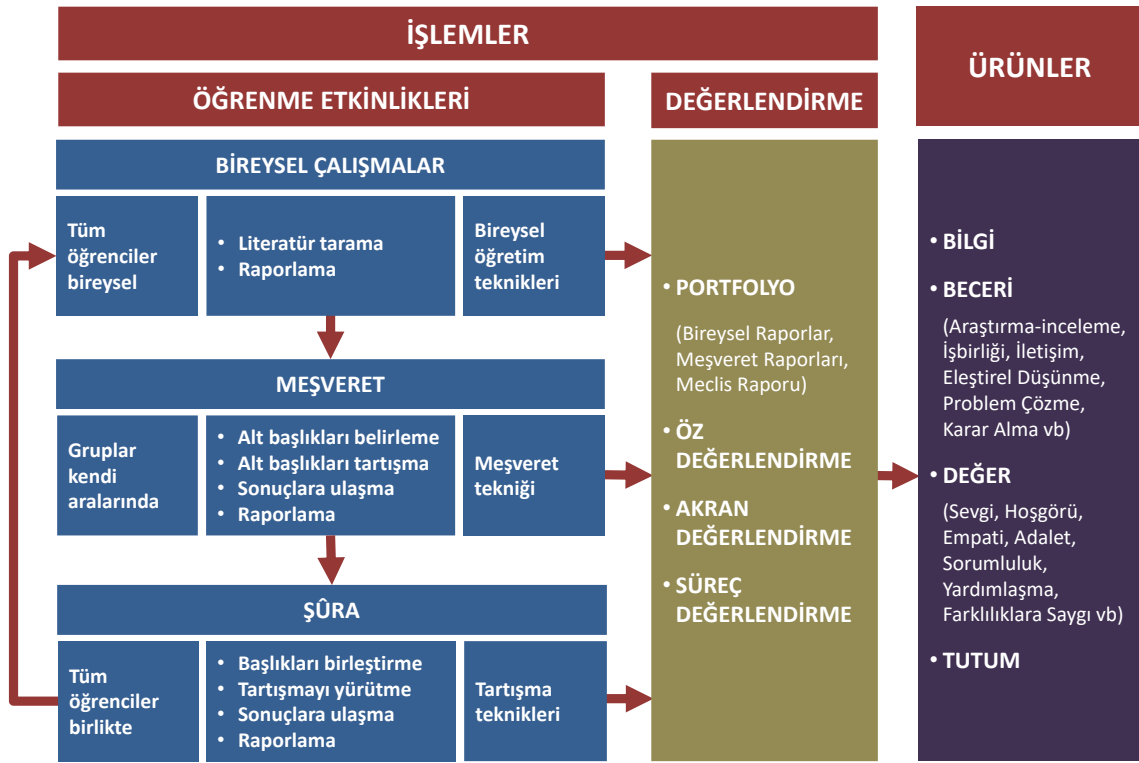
İŞLEMLER

ÖĞRENME ETKİNLİKLERİ

DEĞERLENDİRME

ÜRÜNLER

BİREYSEL ÇALIŞMALAR

Tüm öğrenciler bireysel

• Literatür tarama
• Raporlama

Bireysel öğretim teknikleri

MEŞVERET

Gruplar kendi aralarında

• Alt başlıkları belirleme
• Alt başlıkları tartışma
• Sonuçlara ulaşma
• Raporlama

Meşveret tekniği

ŞÛRA

Tüm öğrenciler birlikte

• Başlıkları birleştirme
• Tartışmayı yürütme
• Sonuçlara ulaşma
• Raporlama

Tartışma teknikleri

• PORTFOLYO

(Bireysel Raporlar, Meşveret Raporları, Meclis Raporu)

• ÖZ DEĞERLENDİRME

• AKRAN DEĞERLENDİRME

• SÜREÇ DEĞERLENDİRME

• BİLGİ

• BECERİ

(Araştırma-inceleme, İşbirliği, İletişim, Eleştirel Düşünme, Problem Çözme, Karar Alma vb)

• DEĞER

(Sevgi, Hoşgörü, Empati, Adalet, Sorumluluk, Yardımlaşma, Farklılıklara Saygı vb)

• TUTUM